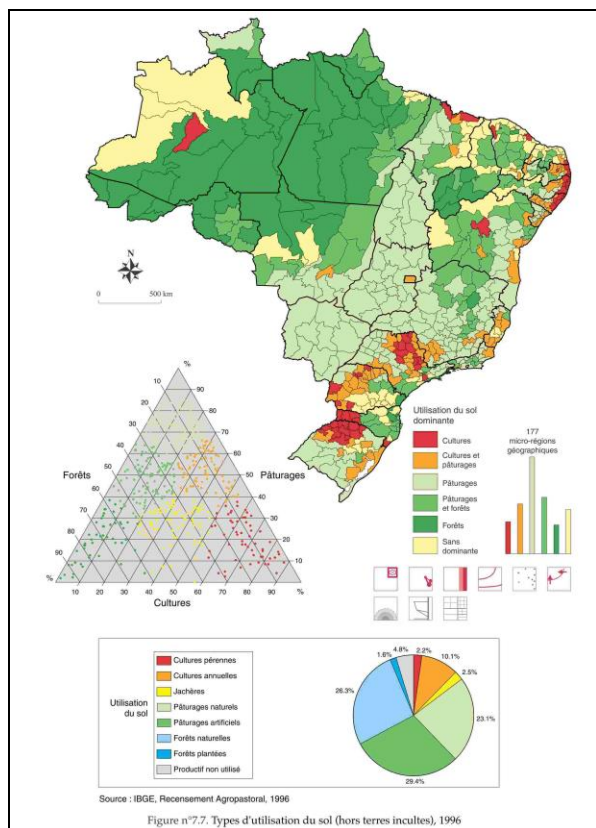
N

0 500 km

%
90
10
20
80
30
70
40
60
50
50
60
40
70
30
80
20
90
10
%
%
10 20 30 40 50 60 70 80 90

Forêts

Pâturages

Cultures

Utilisation du sol dominante

Cultures
Cultures et pâturages
Pâturages
Pâturages et forêts
Forêts
Sans dominante

177 micro-régions géographiques

Utilisation du sol

Cultures pérennes
Cultures annuelles
Jachères
Pâturages naturels
Pâturages artificiels
Forêts naturelles
Forêts plantées
Productif non utilisé

1.6% 4.8% 2.2%
10.1%
2.5%
26.3%
23.1%
29.4%

Source : IBGE, Recensement Agropastoral, 1996

Figure n°7.7. Types d'utilisation du sol (hors terres incultes), 1996